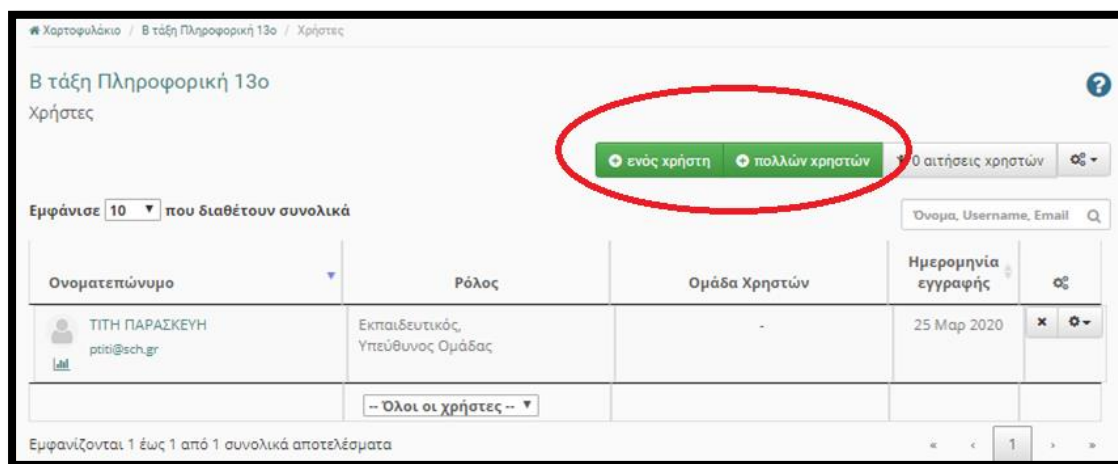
Χαρτοφυλάκιο / Β τάξη Πληροφορική 13ο / Χρήστες

Β τάξη Πληροφορική 13ο

Χρήστες

ενός χρήστη
πολλών χρηστών
0 αιτήσεις χρηστών

Εμφάνισε 10 που διαθέτουν συνολικά

Όνομα, Username, Email

| Ονοματεπώνυμο | Ρόλος | Ομάδα Χρηστών | Ημερομηνία εγγραφής | |
|---|---|---|---|---|
| ΤΙΤΗ ΠΑΡΑΣΚΕΥΗ ptiti@sch.gr | Εκπαιδευτικός, Υπεύθυνος Ομάδας | - | 25 Μαρ 2020 | × |
| | -- Όλοι οι χρήστες -- | | | |

Εμφανίζονται 1 έως 1 από 1 συνολικά αποτελέσματα

« ‹ 1 › »